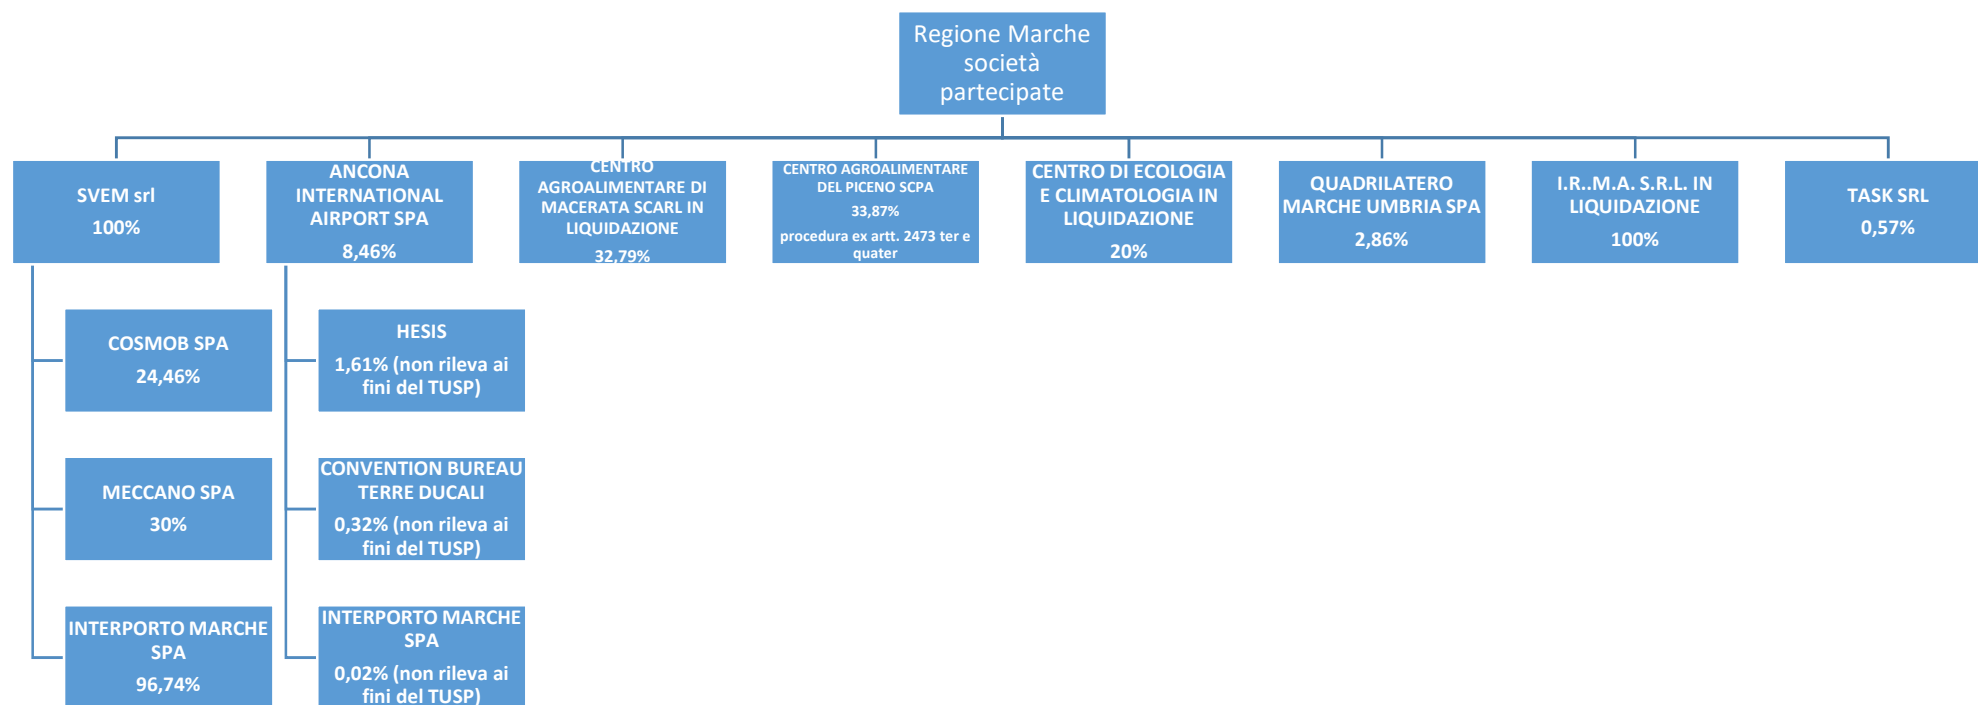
Regione Marche società partecipate

SVEM srl
100%

ANCONA INTERNATIONAL AIRPORT SPA
8,46%

CENTRO AGROALIMENTARE DI MACERATA SCARL IN LIQUIDAZIONE
32,79%

CENTRO AGROALIMENTARE DEL PICENO SCPA
33,87%
procedura ex artt. 2473 ter e quater

CENTRO DI ECOLOGIA E CLIMATOLOGIA IN LIQUIDAZIONE
20%

QUADRILATERO MARCHE UMBRIA SPA
2,86%

I.R..M.A. S.R.L. IN LIQUIDAZIONE
100%

TASK SRL
0,57%

COSMOB SPA
24,46%

MECCANO SPA
30%

INTERPORTO MARCHE SPA
96,74%

HESIS
1,61% (non rileva ai fini del TUSP)

CONVENTION BUREAU TERRE DUCALI
0,32% (non rileva ai fini del TUSP)

INTERPORTO MARCHE SPA
0,02% (non rileva ai fini del TUSP)